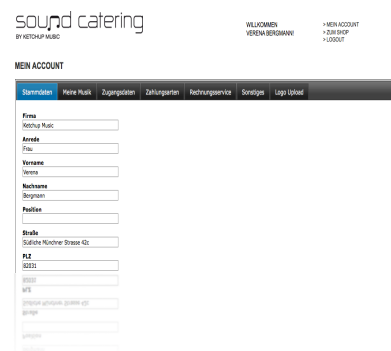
souɹd catering
BY KETCHUP MUSIC

WILLKOMMEN
VERENA BERGMANN!

> MEIN ACCOUNT
> ZUM SHOP
> LOGOUT

MEIN ACCOUNT

Stammdaten | Meine Musik | Zugangsdaten | Zahlungsarten | Rechnungsservice | Sonstiges | Logo Upload

Firma
Ketchup Music

Anrede
Frau

Vorname
Verena

Nachname
Bergmann

Position

Straße
Südliche Münchner Strasse 42c

PLZ
82031

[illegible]

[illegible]

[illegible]

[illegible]